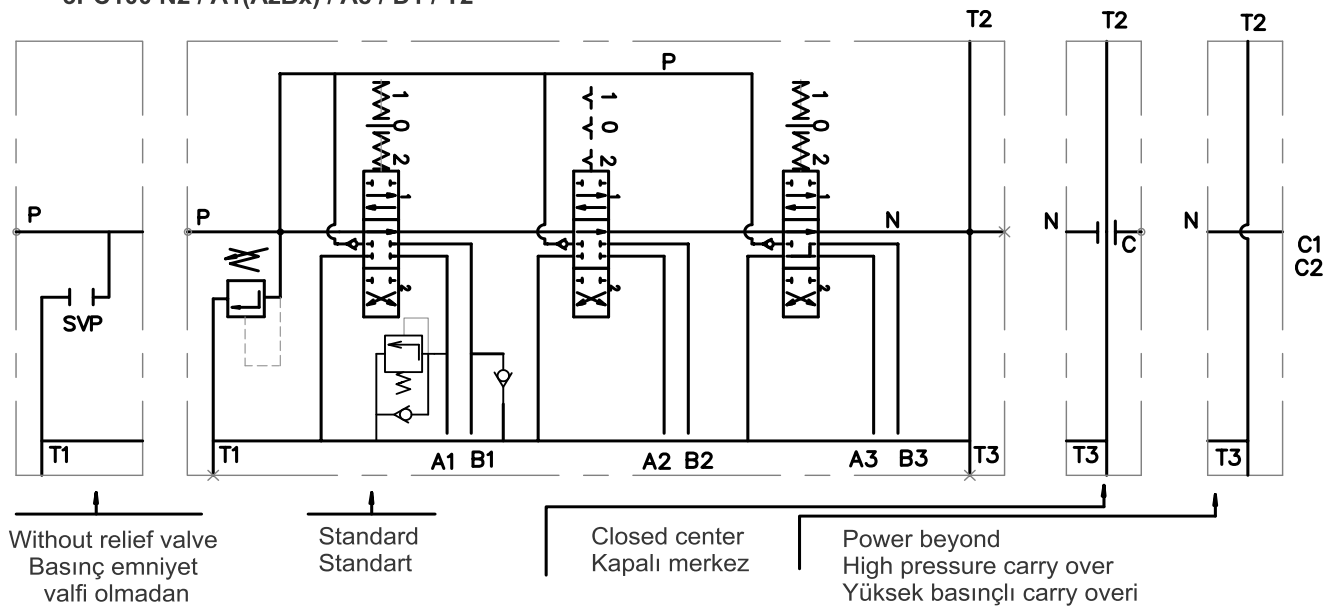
3PC100 N2 / A1(ALBx) / A3 / D1 / T2

T2 T2 T2

P

P P

1 0 2

1 0 2

1 0 2

N

N C N

C1
C2

SVP

T1 T1 A1 B1 A2 B2 A3 B3 T3 T3 T3

Without relief valve
Basınç emniyet
valfi olmadan

Standard
Standart

Closed center
Kapalı merkez

Power beyond
High pressure carry over
Yüksek basınçlı carry overi